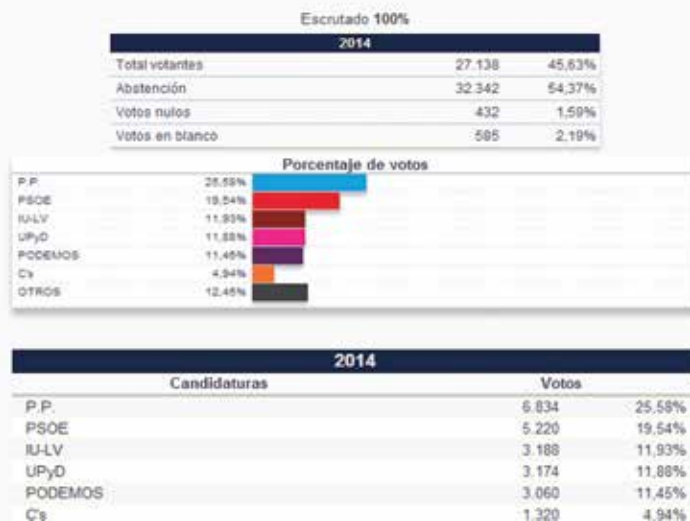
Escrutado **100%**

| 2014 | | |
|---|---|---|
| Total votantes | 27.138 | 45,63% |
| Abstención | 32.342 | 54,37% |
| Votos nulos | 432 | 1,59% |
| Votos en blanco | 595 | 2,19% |

Porcentaje de votos

P.P. 25,58%
PSOE 19,54%
IU-LV 11,93%
UPyD 11,88%
PODEMOS 11,45%
C's 4,94%
OTROS 12,46%

| 2014 | | |
|---|---|---|
| Candidaturas | Votos | |
| P.P. | 6.834 | 25,58% |
| PSOE | 5.220 | 19,54% |
| IU-LV | 3.188 | 11,93% |
| UPyD | 3.174 | 11,88% |
| PODEMOS | 3.060 | 11,45% |
| C's | 1.320 | 4,94% |